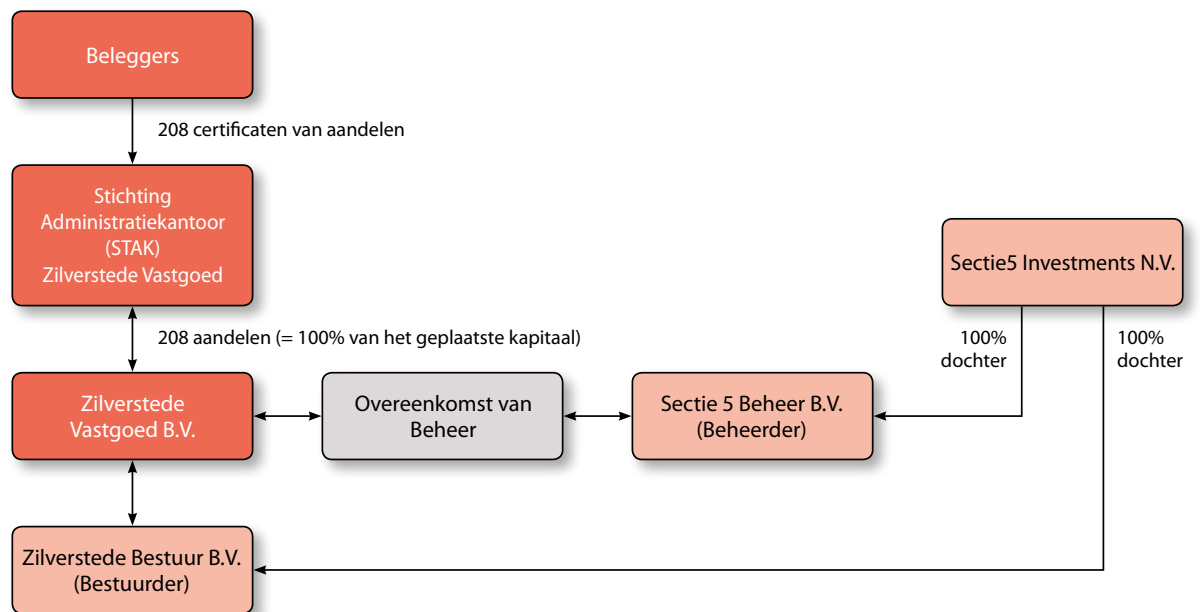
Beleggers

208 certificaten van aandelen

Stichting
Administratiekantoor
(STAK)
Zilverstede Vastgoed

Sectie5 Investments N.V.

208 aandelen (= 100% van het geplaatste kapitaal)

100%
dochter

100%
dochter

Zilverstede
Vastgoed B.V.

Overeenkomst van
Beheer

Sectie 5 Beheer B.V.
(Beheerder)

Zilverstede Bestuur B.V.
(Bestuurder)